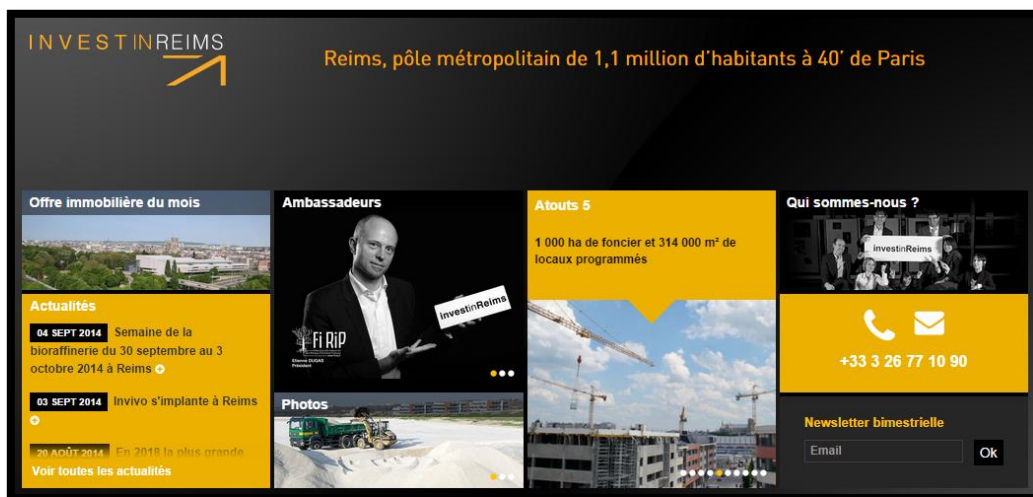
INVESTINREIMS

Reims, pôle métropolitain de 1,1 million d'habitants à 40' de Paris

Offre immobilière du mois

Actualités

04 SEPT 2014 Semaine de la bioraffinerie du 30 septembre au 3 octobre 2014 à Reims

03 SEPT 2014 Invivo s'implante à Reims

20 AOÛT 2014 En 2018 la plus grande

Voir toutes les actualités

Ambassadeurs

InvestinReims

FiRiP

Étienne DUGAS Président

Photos

Atouts 5

1 000 ha de foncier et 314 000 m² de locaux programmés

Qui sommes-nous ?

InvestinReims

+33 3 26 77 10 90

Newsletter bimestrielle

Email

Ok